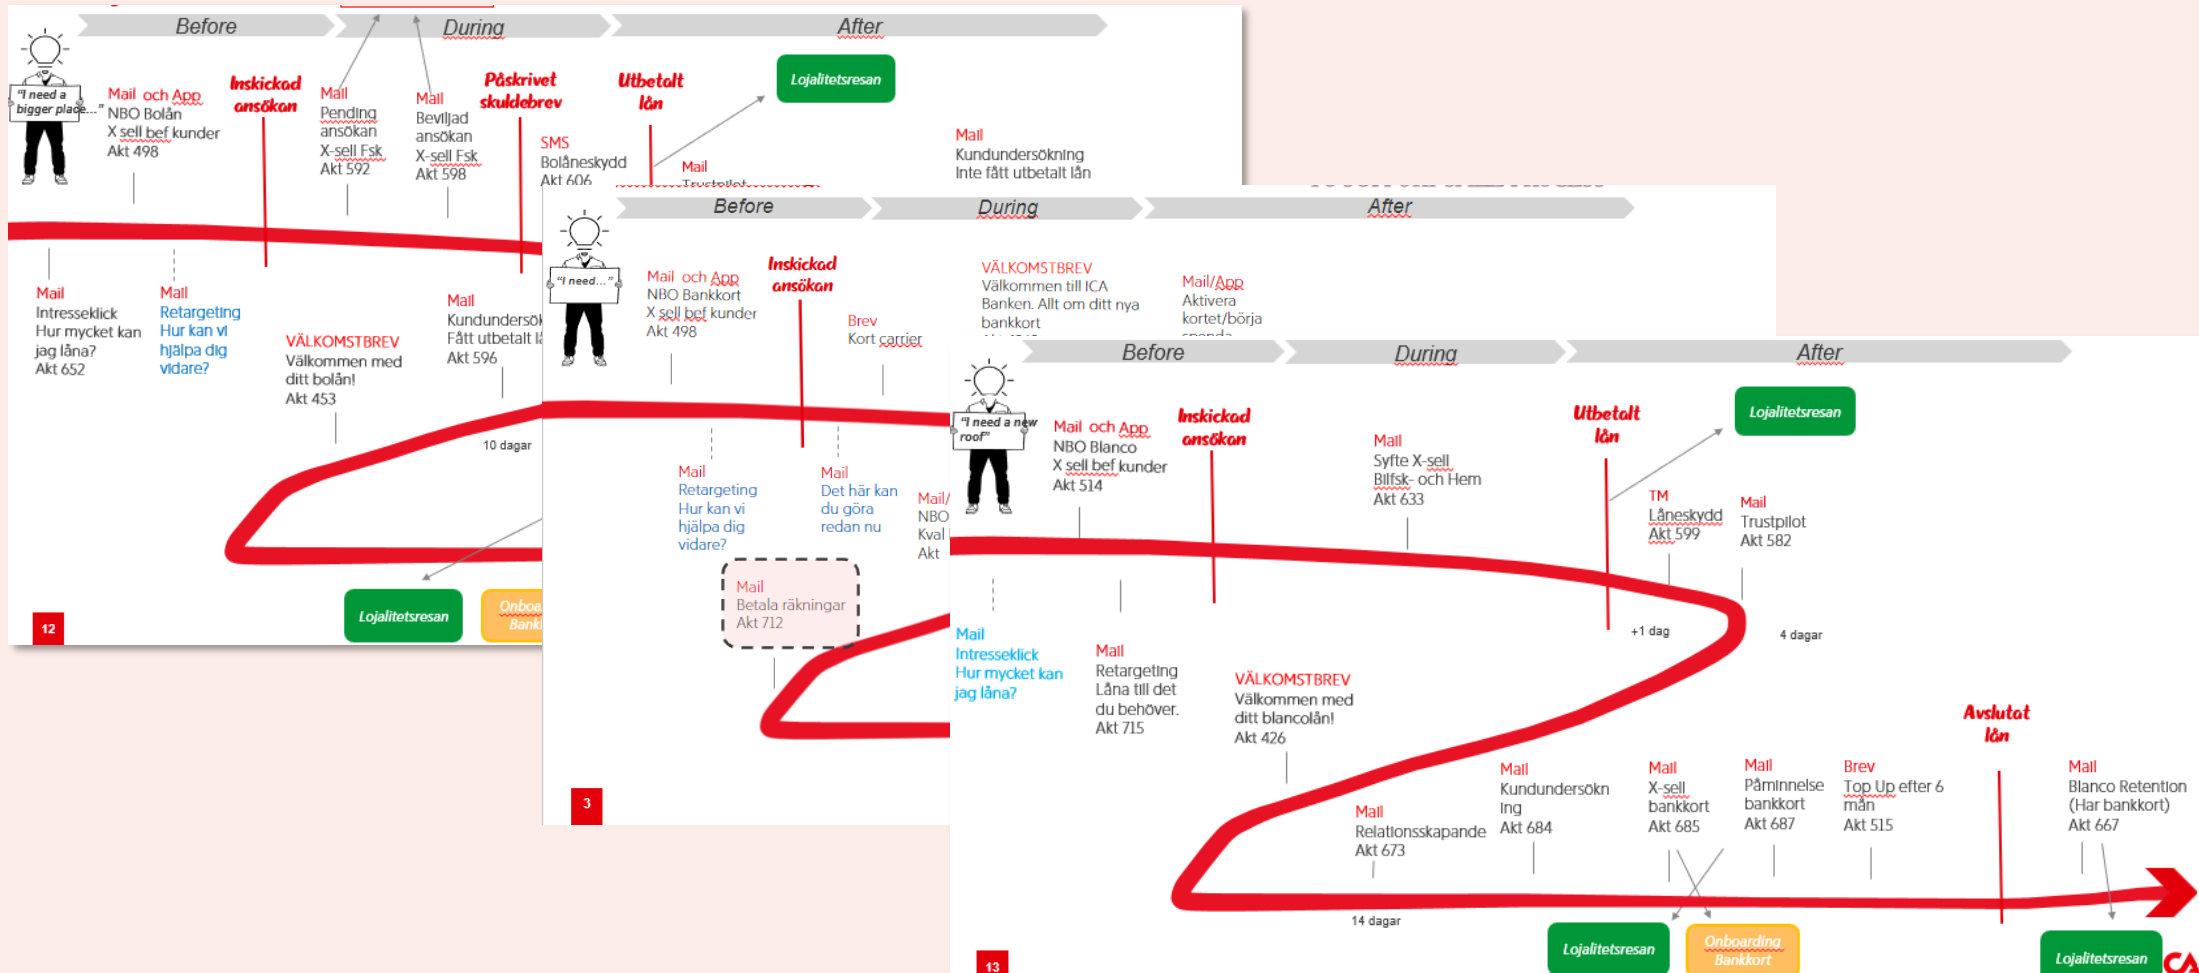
Before During After

"I need a bigger place..."

Mail och App
NBO Bolån
X sell bef kunder
Akt 498

Inskickad ansökan

Mail
Pending ansökan
X-sell Fsk
Akt 592

Mail
Beviljad ansökan
X-sell Fsk
Akt 598

Påskrivet skuldebrev

SMS
Bolåneskydd
Akt 606

Utbetalt lån

Mail
Trustpilot

Lojalitetsresan

Mail
Kundundersökning
Inte fått utbetalt lån

Mail
Intresseklick
Hur mycket kan jag låna?
Akt 652

Mail
Retargeting
Hur kan vi hjälpa dig vidare?

VÄLKOMSTBREV
Välkommen med ditt bolån!
Akt 453

Mail
Kundundersök
Fått utbetalt lå
Akt 596

10 dagar

Lojalitetsresan

Onboa
Banki

12

Before During After

"I need..."

Mail och App
NBO Bankkort
X sell bef kunder
Akt 498

Inskickad ansökan

Brev
Kort carrier

VÄLKOMSTBREV
Välkommen till ICA Banken. Allt om ditt nya bankkort

Mail/App
Aktivera kortet/börja

Mail
Retargeting
Hur kan vi hjälpa dig vidare?

Mail
Det här kan du göra redan nu

Mail/
NBO
Kval
Akt

Mail
Betala räkningar
Akt 712

3

Before During After

"I need a new roof"

Mail och App
NBO Blanco
X sell bef kunder
Akt 514

Inskickad ansökan

Mail
Syfte X-sell
Bilfsk- och Hem
Akt 633

Utbetalt lån

Lojalitetsresan

TM
Låneskydd
Akt 599

Mail
Trustpilot
Akt 582

+1 dag

4 dagar

Mail
Intresseklick
Hur mycket kan jag låna?

Mail
Retargeting
Låna till det du behöver.
Akt 715

VÄLKOMSTBREV
Välkommen med ditt blancolån!
Akt 426

Avslutat lån

Mail
Relationsskapande
Akt 673

Mail
Kundundersökning
Akt 684

Mail
X-sell bankkort
Akt 685

Mail
Påminnelse bankkort
Akt 687

Brev
Top Up efter 6 mån
Akt 515

Mail
Blanco Retention (Har bankkort)
Akt 667

14 dagar

Lojalitetsresan

Onboarding Bankkort

Lojalitetsresan

13